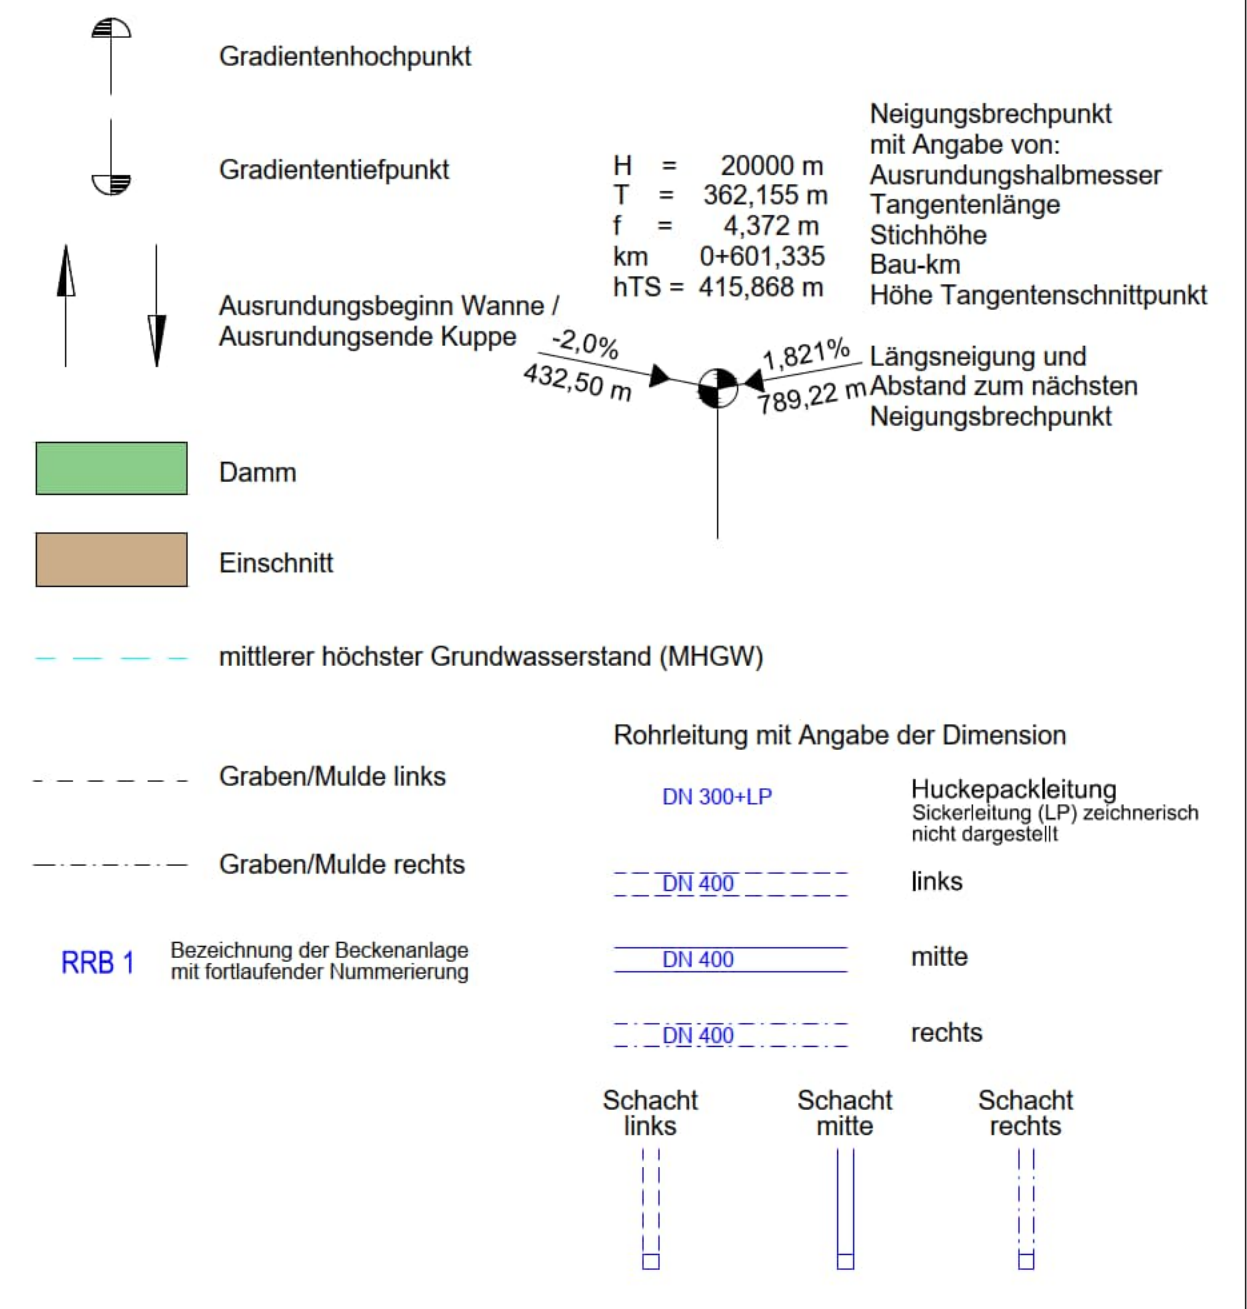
Gradientenhochpunkt

Gradiententiefpunkt

H = 20000 m
T = 362,155 m
f = 4,372 m
km 0+601,335
hTS = 415,868 m

Neigungsbrechpunkt mit Angabe von:
Ausrundungshalbmesser
Tangentenlänge
Stichhöhe
Bau-km
Höhe Tangentenschnittpunkt

Ausrundungsbeginn Wanne / Ausrundungsende Kuppe

-2,0%
432,50 m
1,821%
789,22 m

Längsneigung und Abstand zum nächsten Neigungsbrechpunkt

Damm

Einschnitt

mittlerer höchster Grundwasserstand (MHGW)

Rohrleitung mit Angabe der Dimension

Graben/Mulde links

DN 300+LP
Huckepackleitung
Sickerleitung (LP) zeichnerisch nicht dargestellt

Graben/Mulde rechts

DN 400
links

RRB 1
Bezeichnung der Beckenanlage mit fortlaufender Nummerierung

DN 400
mitte

DN 400
rechts

Schacht links

Schacht mitte

Schacht rechts